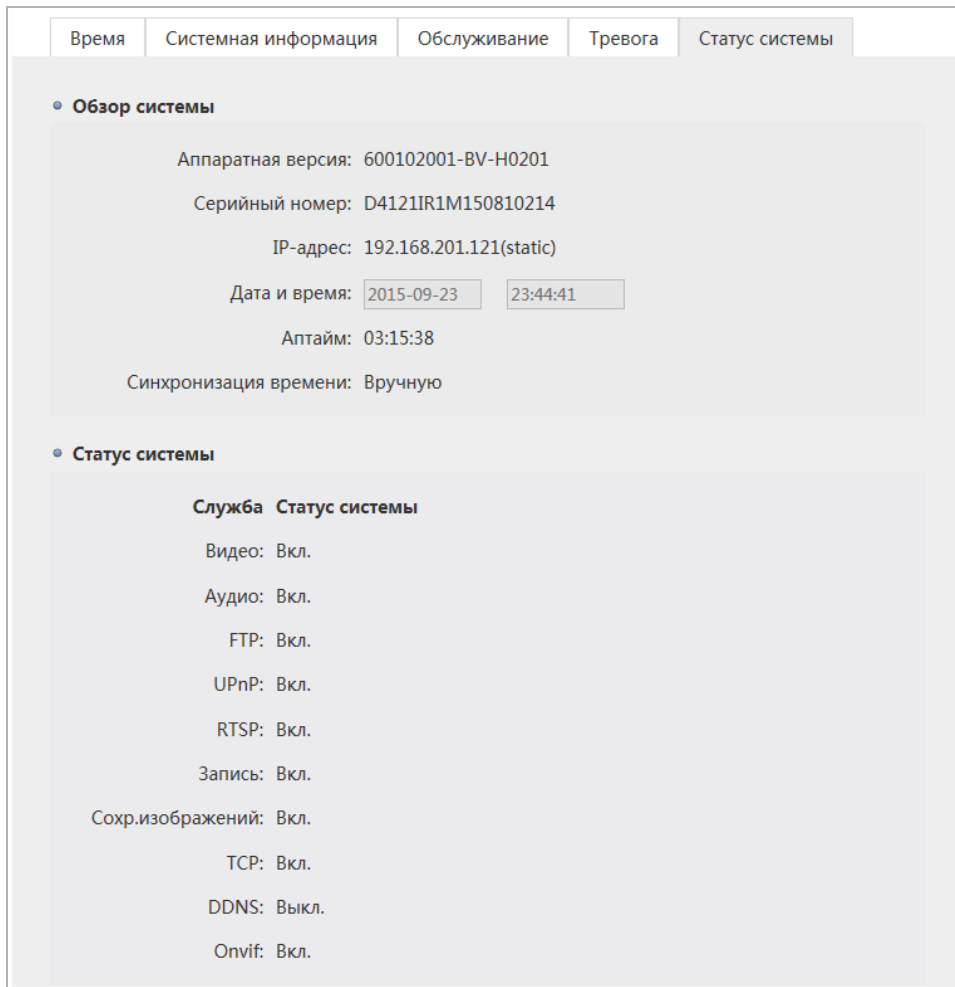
Время | Системная информация | Обслуживание | Тревога | Статус системы

Обзор системы

Аппаратная версия: 600102001-BV-H0201

Серийный номер: D4121IR1M150810214

IP-адрес: 192.168.201.121(static)

Дата и время: 2015-09-23 23:44:41

Аптайм: 03:15:38

Синхронизация времени: Вручную

Статус системы

Служба Статус системы

Видео: Вкл.

Аудио: Вкл.

FTP: Вкл.

UPnP: Вкл.

RTSP: Вкл.

Запись: Вкл.

Сохр.изображений: Вкл.

TCP: Вкл.

DDNS: Выкл.

Onvif: Вкл.